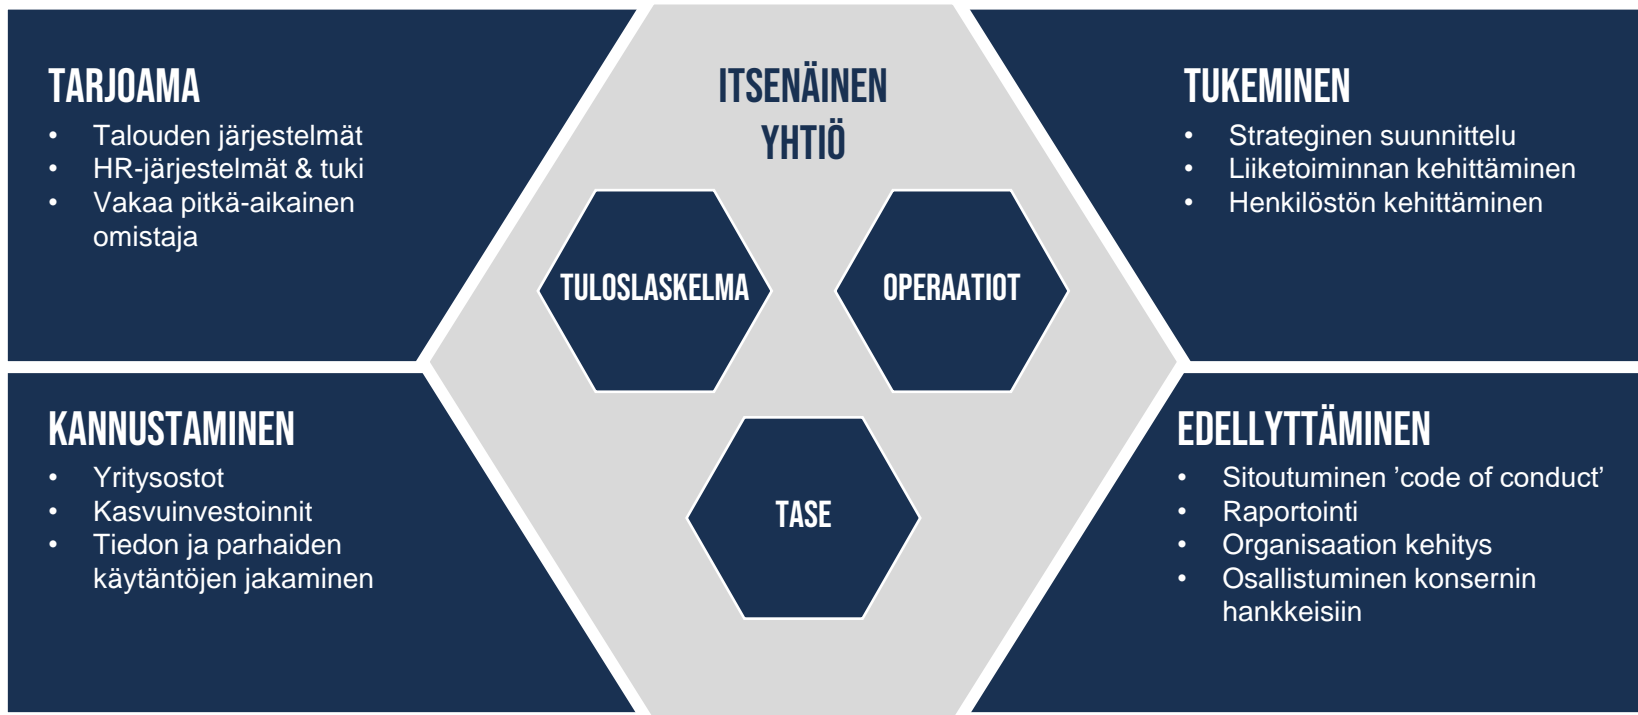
TARJOAMA
• Talouden järjestelmät
• HR-järjestelmät & tuki
• Vakaa pitkä-aikainen omistaja

ITSENÄINEN YHTIÖ

TUKEMINEN
• Strateginen suunnittelu
• Liiketoiminnan kehittäminen
• Henkilöstön kehittäminen

TULOSLASKELMA

OPERAATIOT

TASE

KANNUSTAMINEN
• Yritysostot
• Kasvuinvestoinnit
• Tiedon ja parhaiden käytäntöjen jakaminen

EDELLYTTÄMINEN
• Sitoutuminen ’code of conduct’
• Raportointi
• Organisaation kehitys
• Osallistuminen konsernin hankkeisiin